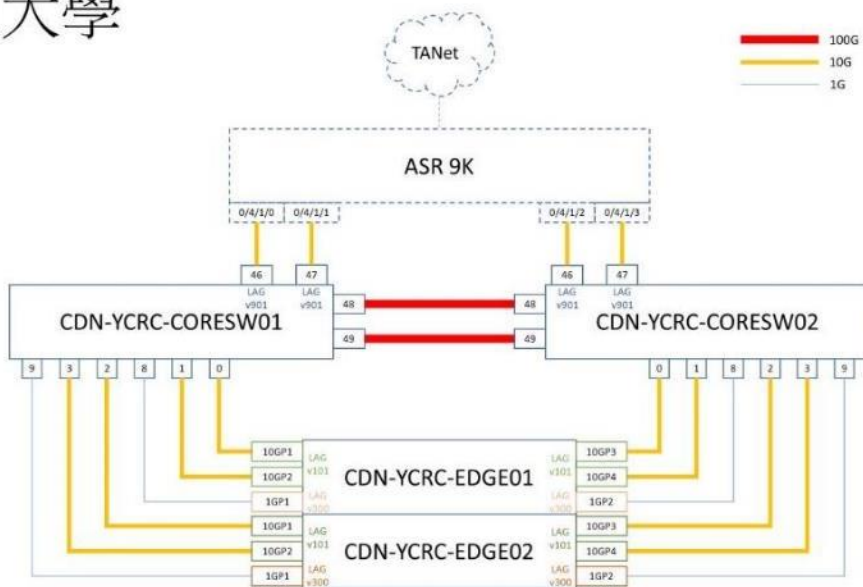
大學

TANet

100G
10G
1G

ASR 9K

0/4/1/0
0/4/1/1
0/4/1/2
0/4/1/3

46
LAG
v901
47
LAG
v901
48
49
CDN-YCRC-CORESW01

46
LAG
v901
47
LAG
v901
48
49
CDN-YCRC-CORESW02

9
3
2
8
1
0

0
1
8
2
3
9

10GP1
10GP2
LAG
v101
1GP1
LAG
v300
CDN-YCRC-EDGE01
LAG
v101
10GP3
10GP4
LAG
v300
1GP2

10GP1
10GP2
LAG
v101
1GP1
LAG
v300
CDN-YCRC-EDGE02
LAG
v101
10GP3
10GP4
LAG
v300
1GP2